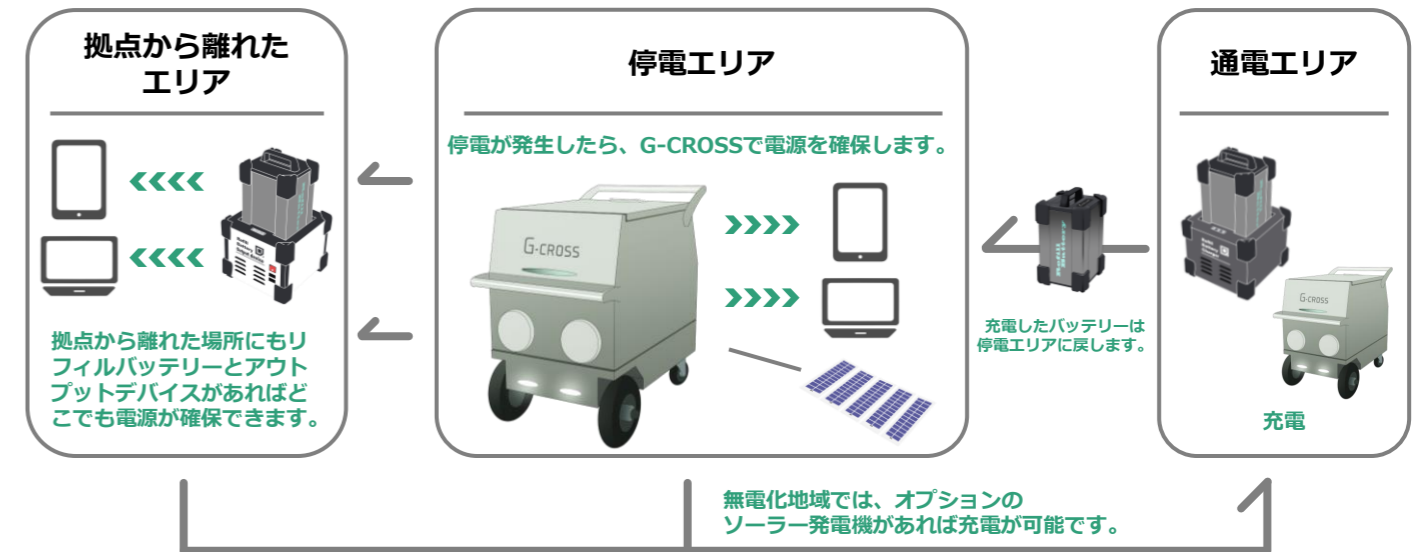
拠点から離れたエリア

拠点から離れた場所にもリフィルバッテリーとアウトプットデバイスがあればどこでも電源が確保できます。

停電エリア

停電が発生したら、G-CROSSで電源を確保します。

G-CROSS

通電エリア

充電したバッテリーは停電エリアに戻します。

G-CROSS

充電

無電化地域では、オプションのソーラー発電機があれば充電が可能です。